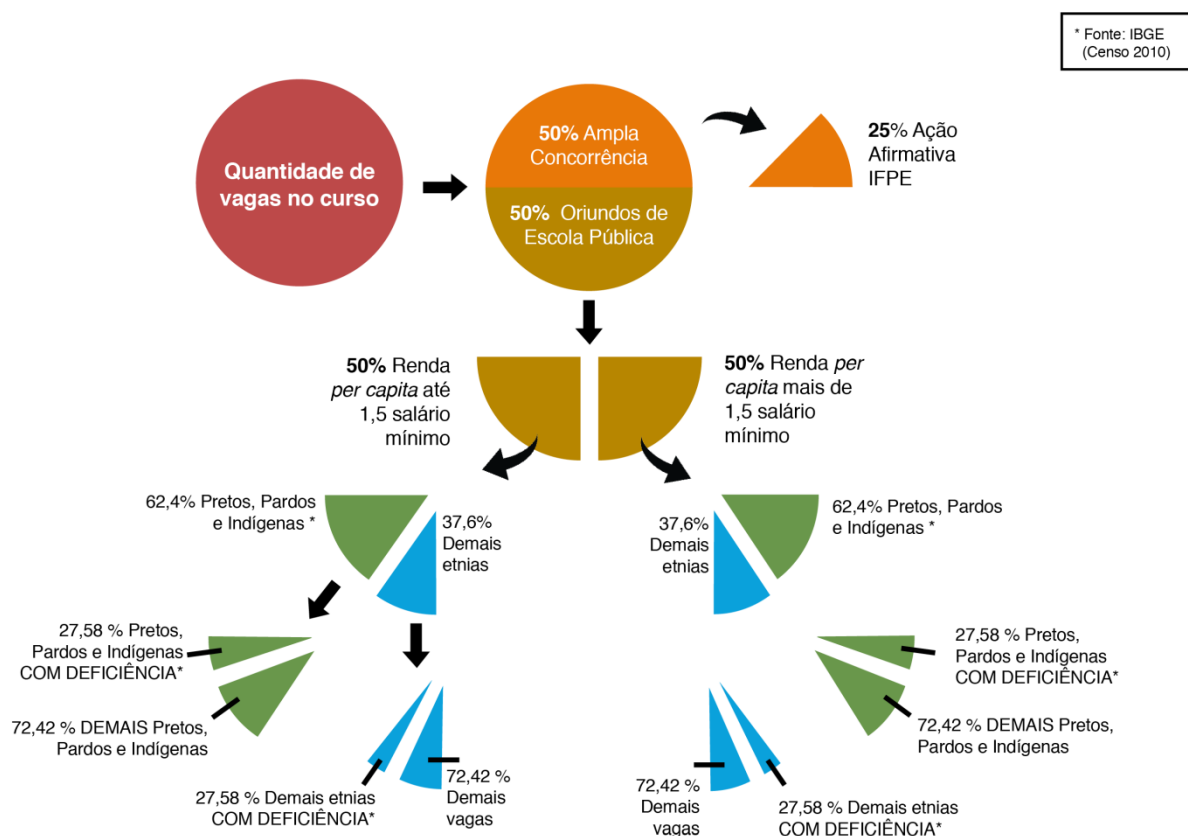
* Fonte: IBGE (Censo 2010)

Quantidade de vagas no curso

50% Ampla Concorrência

50% Oriundos de Escola Pública

25% Ação Afirmativa IFPE

50% Renda *per capita* até 1,5 salário mínimo

50% Renda *per capita* mais de 1,5 salário mínimo

62,4% Pretos, Pardos e Indígenas *

37,6% Demais etnias

37,6% Demais etnias

62,4% Pretos, Pardos e Indígenas *

27,58 % Pretos, Pardos e Indígenas COM DEFICIÊNCIA*

72,42 % DEMAIS Pretos, Pardos e Indígenas

27,58 % Demais etnias COM DEFICIÊNCIA*

72,42 % Demais vagas

27,58 % Pretos, Pardos e Indígenas COM DEFICIÊNCIA*

72,42 % DEMAIS Pretos, Pardos e Indígenas

72,42 % Demais vagas

27,58 % Demais etnias COM DEFICIÊNCIA*